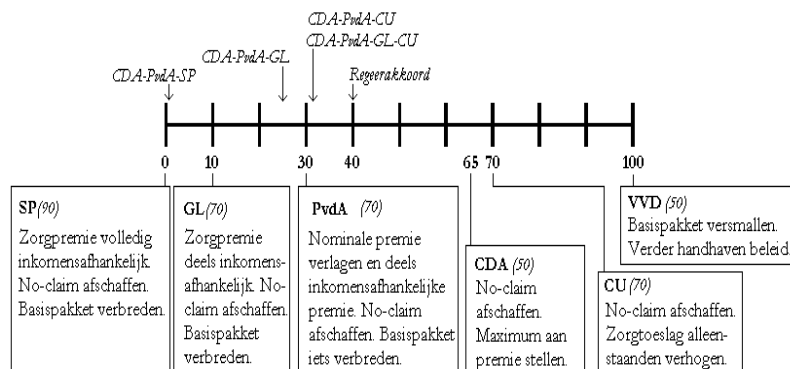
CDA-PvdA-CU
CDA-PvdA-GL-CU
CDA-PvdA-GL
CDA-PvdA-SP
Regeerakkoord

0 10 30 40 65 70 100

SP *(90)*
Zorgpremie volledig inkomensafhankelijk. No-claim afschaffen. Basispakket verbreden.

GL *(70)*
Zorgpremie deels inkomensafhankelijk. No-claim afschaffen. Basispakket verbreden.

PvdA *(70)*
Nominale premie verlagen en deels inkomensafhankelijke premie. No-claim afschaffen. Basispakket iets verbreden.

CDA *(50)*
No-claim afschaffen. Maximum aan premie stellen.

CU *(70)*
No-claim afschaffen. Zorgtoeslag alleenstaanden verhogen.

VVD *(50)*
Basispakket versmallen. Verder handhaven beleid.